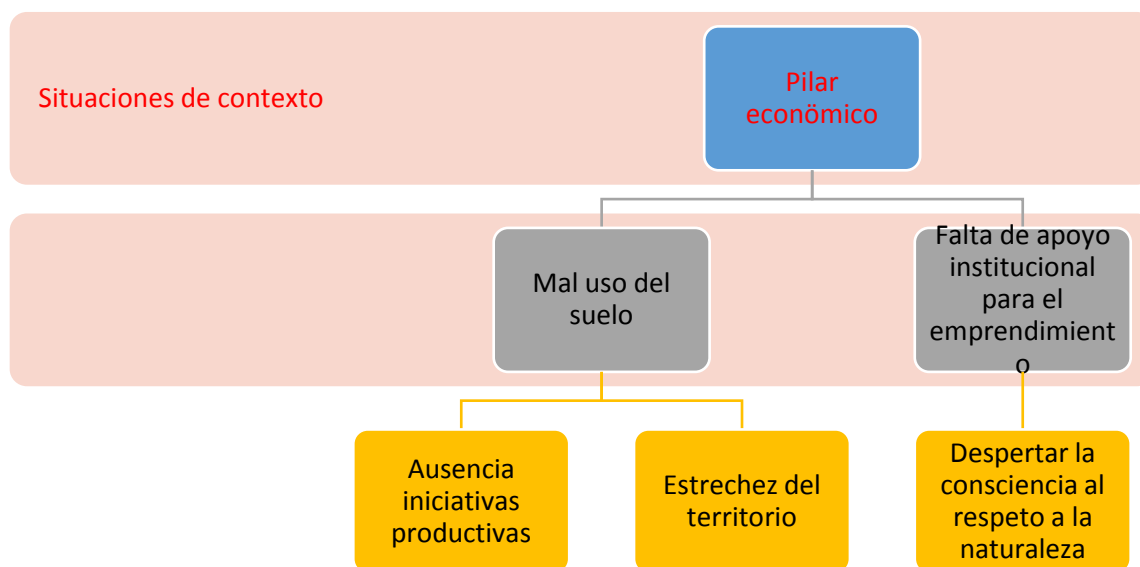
Situaciones de contexto

Pilar económico

Mal uso del suelo

Falta de apoyo institucional para el emprendimiento

Ausencia iniciativas productivas

Estrechez del territorio

Despertar la consciencia al respeto a la naturaleza